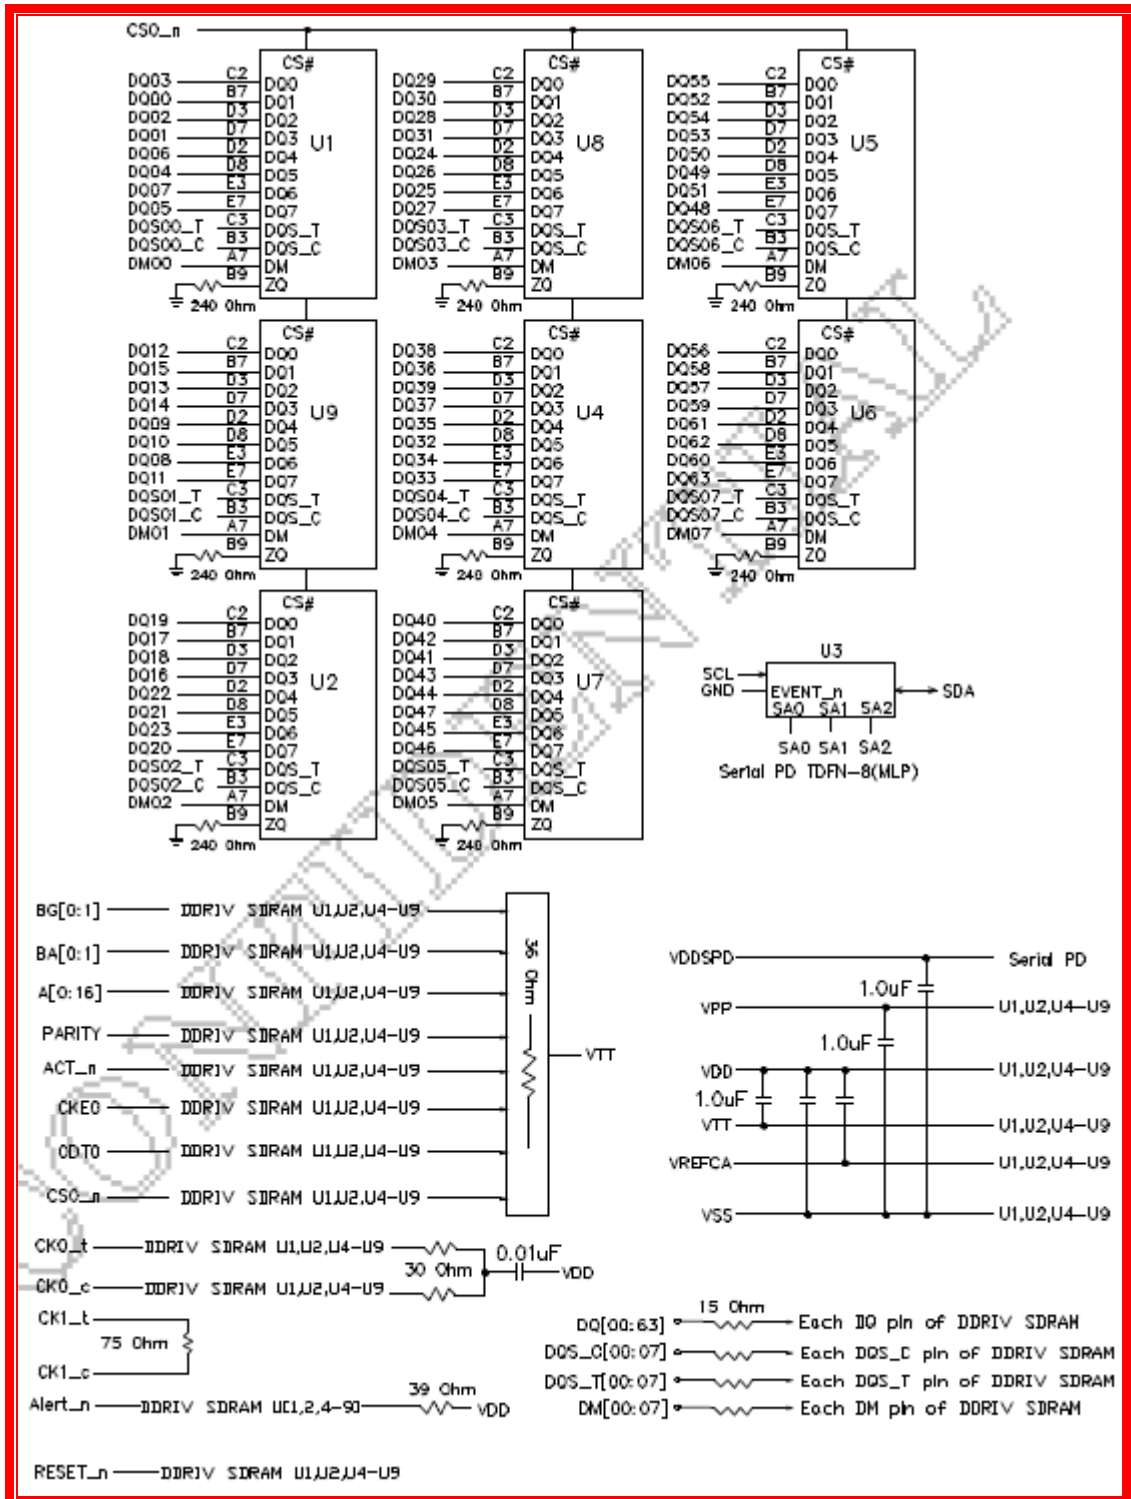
CS0_n

CS#
DQ03 C2 DQ0
DQ00 B7 DQ1
DQ02 D3 DQ2
DQ01 D7 DQ3 U1
DQ06 D2 DQ4
DQ04 D8 DQ5
DQ07 E3 DQ6
DQ05 E7 DQ7
DQS00_T C3 DQS_T
DQS00_C B3 DQS_C
DM00 A7 DM
B9 ZQ
240 Ohm

CS#
DQ29 C2 DQ0
DQ30 B7 DQ1
DQ28 D3 DQ2
DQ31 D7 DQ3 U8
DQ24 D2 DQ4
DQ26 D8 DQ5
DQ25 E3 DQ6
DQ27 E7 DQ7
DQS03_T C3 DQS_T
DQS03_C B3 DQS_C
DM03 A7 DM
B9 ZQ
240 Ohm

CS#
DQ55 C2 DQ0
DQ52 B7 DQ1
DQ54 D3 DQ2
DQ53 D7 DQ3 U5
DQ50 D2 DQ4
DQ49 D8 DQ5
DQ51 E3 DQ6
DQ48 E7 DQ7
DQS06_T C3 DQS_T
DQS06_C B3 DQS_C
DM06 A7 DM
B9 ZQ
240 Ohm

CS#
DQ12 C2 DQ0
DQ15 B7 DQ1
DQ13 D3 DQ2
DQ14 D7 DQ3 U9
DQ09 D2 DQ4
DQ10 D8 DQ5
DQ08 E3 DQ6
DQ11 E7 DQ7
DQS01_T C3 DQS_T
DQS01_C B3 DQS_C
DM01 A7 DM
B9 ZQ
240 Ohm

CS#
DQ38 C2 DQ0
DQ36 B7 DQ1
DQ39 D3 DQ2
DQ37 D7 DQ3 U4
DQ35 D2 DQ4
DQ32 D8 DQ5
DQ34 E3 DQ6
DQ33 E7 DQ7
DQS04_T C3 DQS_T
DQS04_C B3 DQS_C
DM04 A7 DM
B9 ZQ
240 Ohm

CS#
DQ56 C2 DQ0
DQ58 B7 DQ1
DQ57 D3 DQ2
DQ59 D7 DQ3 U6
DQ61 D2 DQ4
DQ62 D8 DQ5
DQ60 E3 DQ6
DQ63 E7 DQ7
DQS07_T C3 DQS_T
DQS07_C B3 DQS_C
DM07 A7 DM
B9 ZQ
240 Ohm

CS#
DQ19 C2 DQ0
DQ17 B7 DQ1
DQ18 D3 DQ2
DQ16 D7 DQ3 U2
DQ22 D2 DQ4
DQ21 D8 DQ5
DQ23 E3 DQ6
DQ20 E7 DQ7
DQS02_T C3 DQS_T
DQS02_C B3 DQS_C
DM02 A7 DM
B9 ZQ
240 Ohm

CS#
DQ40 C2 DQ0
DQ42 B7 DQ1
DQ41 D3 DQ2
DQ43 D7 DQ3 U7
DQ44 D2 DQ4
DQ47 D8 DQ5
DQ45 E3 DQ6
DQ46 E7 DQ7
DQS05_T C3 DQS_T
DQS05_C B3 DQS_C
DM05 A7 DM
B9 ZQ
240 Ohm

U3
SCL
GND
EVENT_n
SA0 SA1 SA2
SDA
SA0 SA1 SA2
Serial PD TDFN-8(MLP)

BG[0:1] DDRIV SDRAM U1,U2,U4-U9
BA[0:1] DDRIV SDRAM U1,U2,U4-U9
A[0:16] DDRIV SDRAM U1,U2,U4-U9
PARITY DDRIV SDRAM U1,U2,U4-U9
ACT_n DDRIV SDRAM U1,U2,U4-U9
CKE0 DDRIV SDRAM U1,U2,U4-U9
ODT0 DDRIV SDRAM U1,U2,U4-U9
CS0_n DDRIV SDRAM U1,U2,U4-U9
36 Ohm
VTT

VDDSPD Serial PD
1.0uF
VPP U1,U2,U4-U9
1.0uF
VDD U1,U2,U4-U9
1.0uF
VTT U1,U2,U4-U9
VREFCA U1,U2,U4-U9
VSS U1,U2,U4-U9

CK0_t DDRIV SDRAM U1,U2,U4-U9
0.01uF
30 Ohm
VDD
CK0_c DDRIV SDRAM U1,U2,U4-U9
CK1_t
75 Ohm
CK1_c
Alert_n DDRIV SDRAM U1,2,4-9
39 Ohm
VDD

15 Ohm
DQ[00:63] Each DQ pin of DDRIV SDRAM
DQS_C[00:07] Each DQS_C pin of DDRIV SDRAM
DQS_T[00:07] Each DQS_T pin of DDRIV SDRAM
DM[00:07] Each DM pin of DDRIV SDRAM

RESET_n DDRIV SDRAM U1,U2,U4-U9